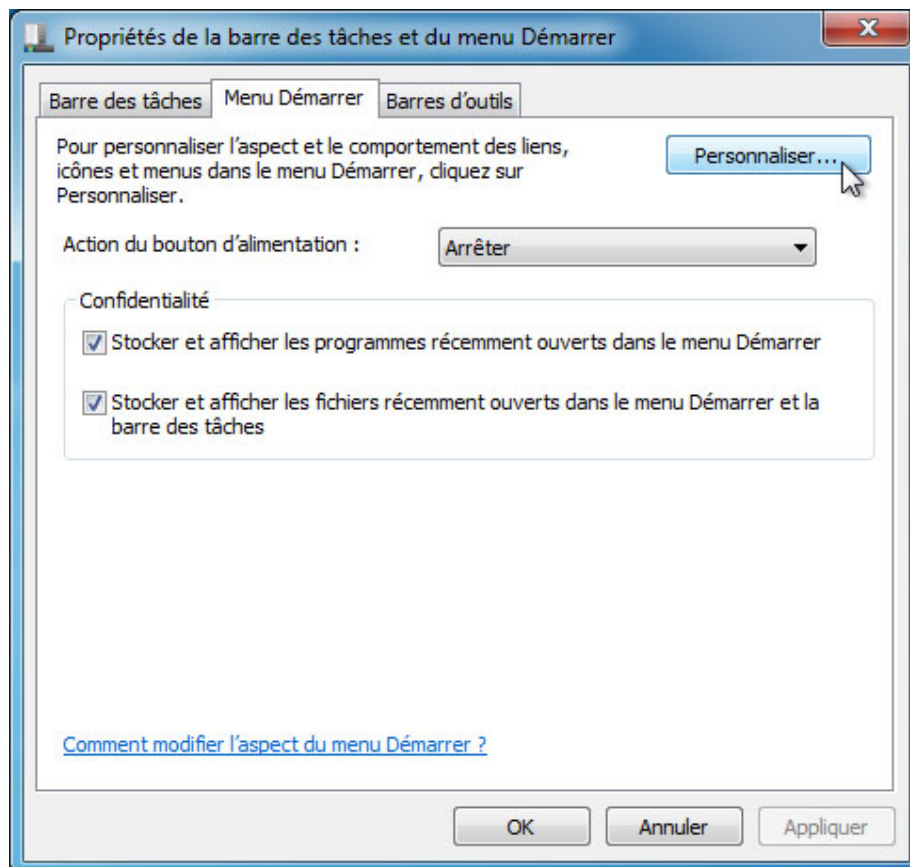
Propriétés de la barre des tâches et du menu Démarrer

Barre des tâches
Menu Démarrer
Barres d'outils

Pour personnaliser l'aspect et le comportement des liens, icônes et menus dans le menu Démarrer, cliquez sur Personnaliser.

Personnaliser...

Action du bouton d'alimentation :
Arrêter

Confidentialité

Stocker et afficher les programmes récemment ouverts dans le menu Démarrer

Stocker et afficher les fichiers récemment ouverts dans le menu Démarrer et la barre des tâches

Comment modifier l'aspect du menu Démarrer ?

OK
Annuler
Appliquer